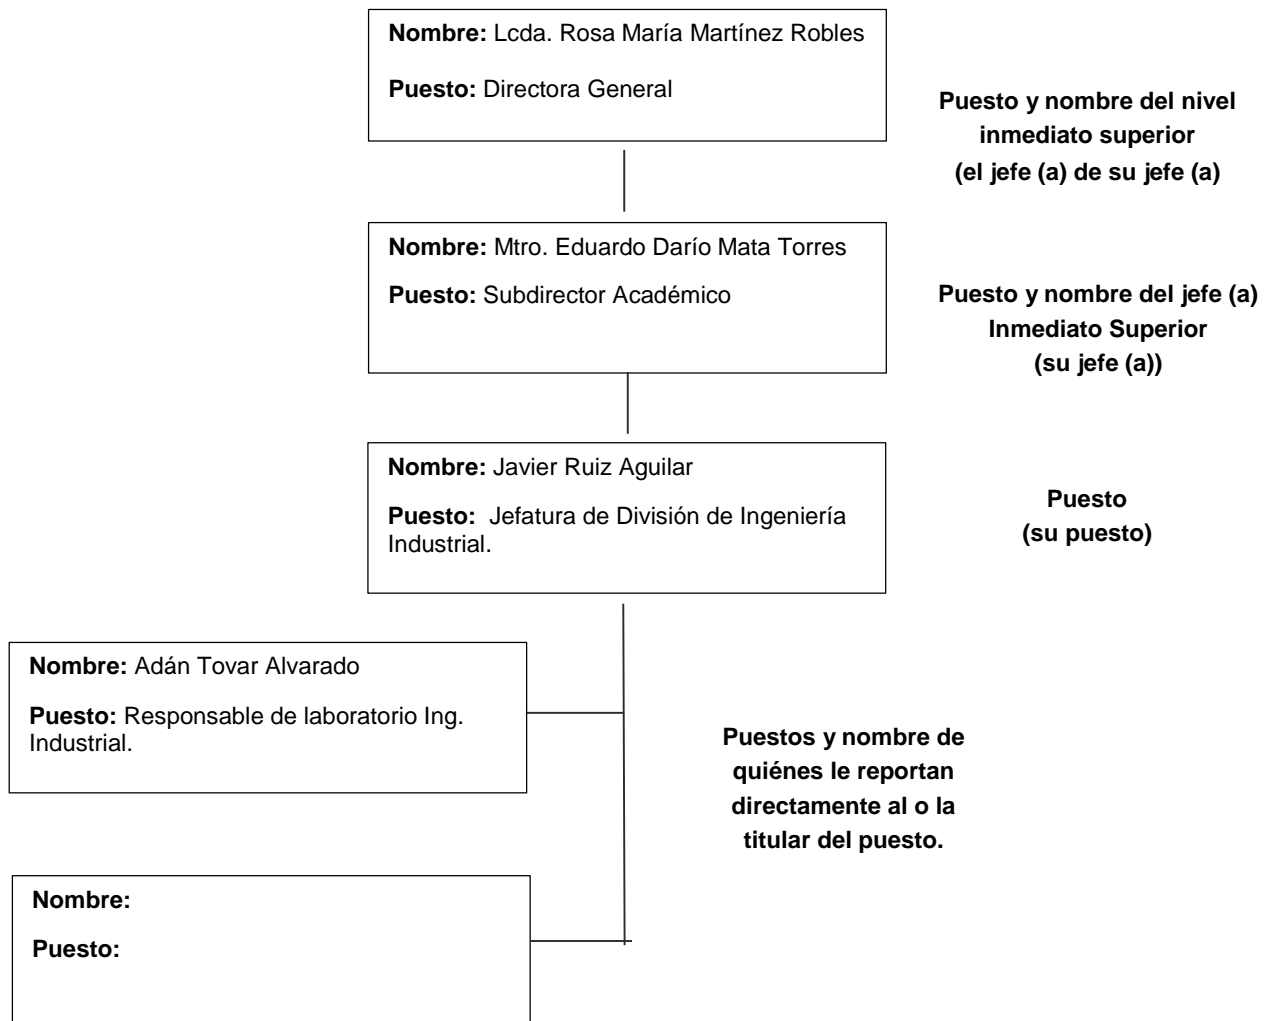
**Nombre:** Lcda. Rosa María Martínez Robles

**Puesto:** Directora General

**Puesto y nombre del nivel inmediato superior (el jefe (a) de su jefe (a)**

**Nombre:** Mtro. Eduardo Darío Mata Torres

**Puesto:** Subdirector Académico

**Puesto y nombre del jefe (a) Inmediato Superior (su jefe (a))**

**Nombre:** Javier Ruiz Aguilar

**Puesto:** Jefatura de División de Ingeniería Industrial.

**Puesto (su puesto)**

**Nombre:** Adán Tovar Alvarado

**Puesto:** Responsable de laboratorio Ing. Industrial.

**Puestos y nombre de quiénes le reportan directamente al o la titular del puesto.**

**Nombre:**

**Puesto:**